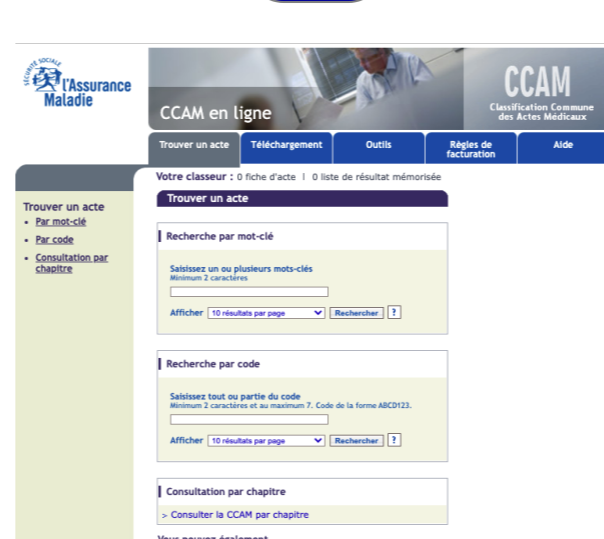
SÉCURITÉ SOCIALE
l'Assurance Maladie

CCAM en ligne

CCAM
Classification Commune des Actes Médicaux

Trouver un acte | Téléchargement | Outils | Règles de facturation | Aide

Votre classeur : 0 fiche d'acte | 0 liste de résultat mémorisée

Trouver un acte
• Par mot-clé
• Par code
• Consultation par chapitre

Trouver un acte

Recherche par mot-clé

Saisissez un ou plusieurs mots-clés
Minimum 2 caractères

Afficher 10 résultats par page Rechercher ?

Recherche par code

Saisissez tout ou partie du code
Minimum 2 caractères et au maximum 7. Code de la forme ABCD123.

Afficher 10 résultats par page Rechercher ?

Consultation par chapitre

> Consulter la CCAM par chapitre

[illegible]